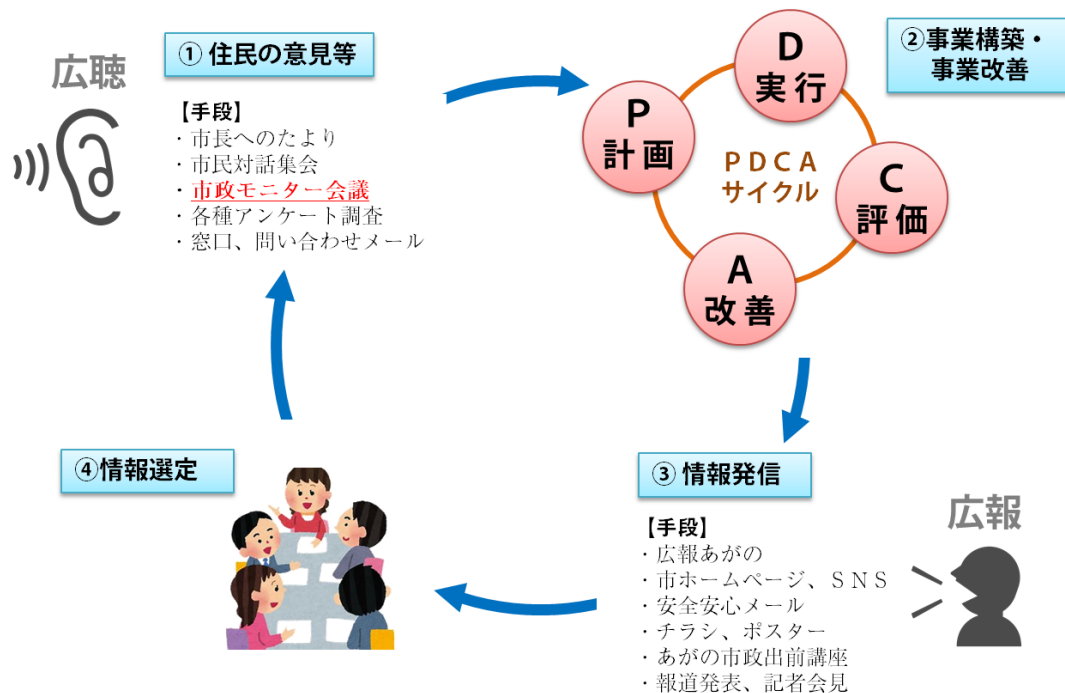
広聴

① 住民の意見等

【手段】
・市長へのたより
・市民対話集会
・市政モニター会議
・各種アンケート調査
・窓口、問い合わせメール

②事業構築・事業改善

D
実行

P
計画

PDCA
サイクル

C
評価

A
改善

③ 情報発信

【手段】
・広報あがの
・市ホームページ、SNS
・安全安心メール
・チラシ、ポスター
・あがの市政出前講座
・報道発表、記者会見

広報

④情報選定